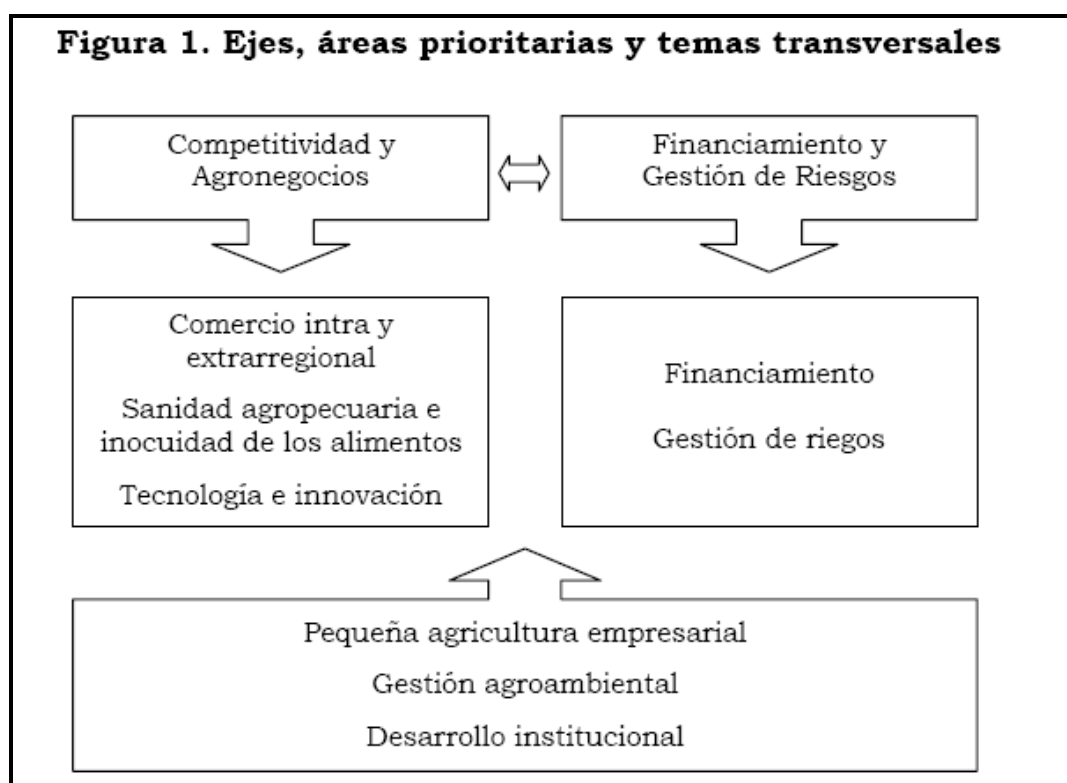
Figura 1. Ejes, áreas prioritarias y temas transversales

Competitividad y Agronegocios

Financiamiento y Gestión de Riesgos

Comercio intra y extrarregional

Sanidad agropecuaria e inocuidad de los alimentos

Tecnología e innovación

Financiamiento

Gestión de riegos

Pequeña agricultura empresarial

Gestión agroambiental

Desarrollo institucional